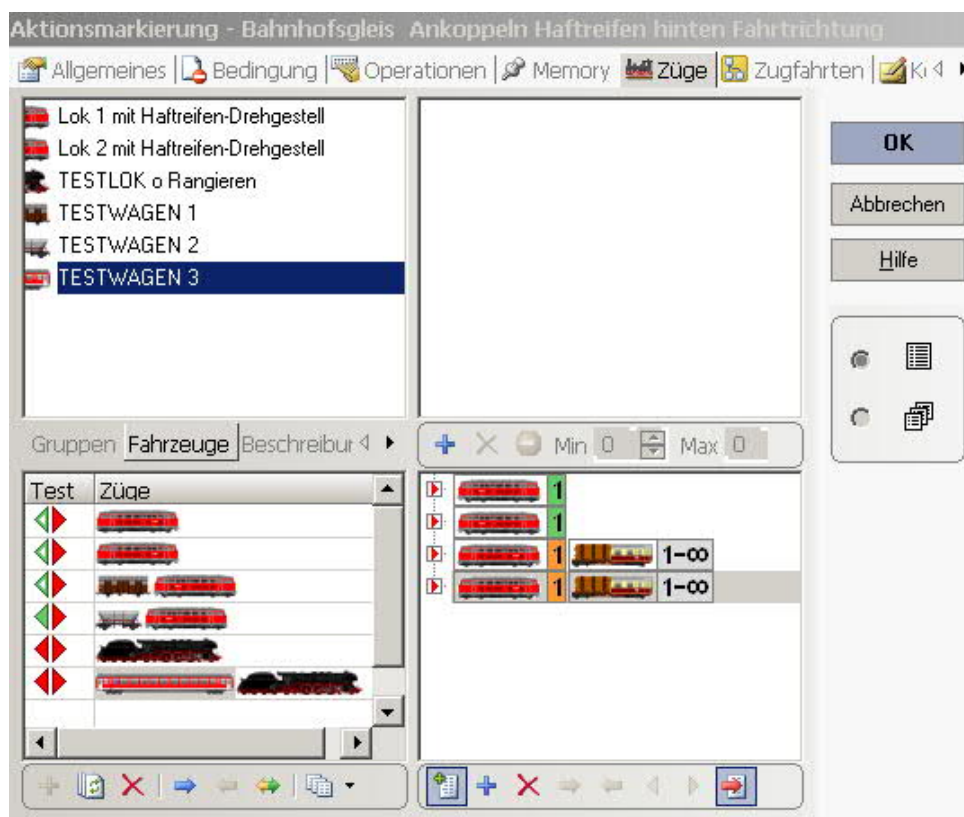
Aktionsmarkierung - Bahnhofsgleis Ankoppeln Haftreifen hinten Fahrtrichtung

Allgemeines | Bedingung | Operationen | Memory | Züge | Zugfahrten | Ki

Lok 1 mit Haftreifen-Drehgestell
Lok 2 mit Haftreifen-Drehgestell
TESTLOK o Rangieren
TESTWAGEN 1
TESTWAGEN 2
TESTWAGEN 3

OK
Abbrechen
Hilfe

Gruppen Fahrzeuge Beschreibur

Min 0 Max 0

| Test | Züge |
|---|---|

1
1
1 1-∞
1 1-∞